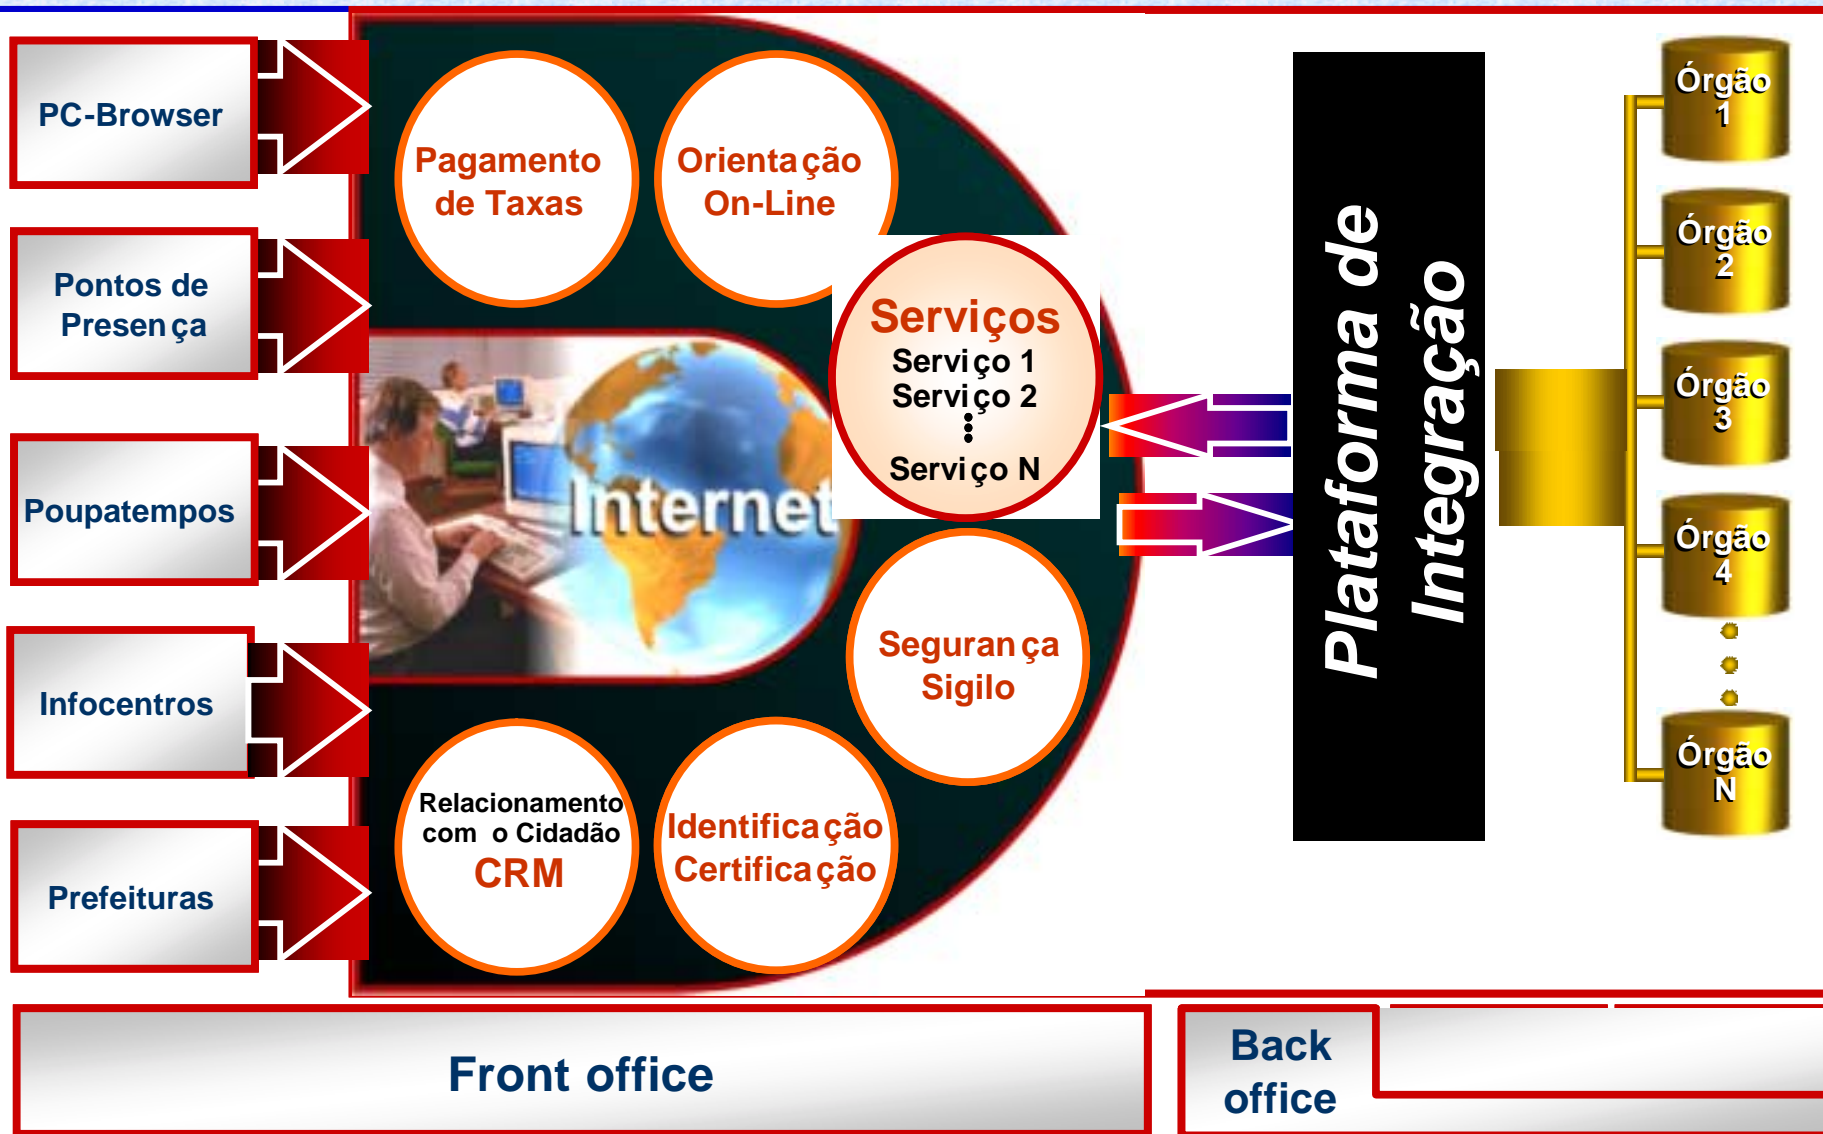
PC-Browser

Pontos de Presença

Poupatempos

Infocentros

Prefeituras

Pagamento de Taxas

Orientação On-Line

Serviços
Serviço 1
Serviço 2
Serviço N

Internet

Segurança
Sigilo

Relacionamento com o Cidadão
CRM

Identificação
Certificação

Plataforma de Integração

Órgão 1

Órgão 2

Órgão 3

Órgão 4

Órgão N

Front office

Back office